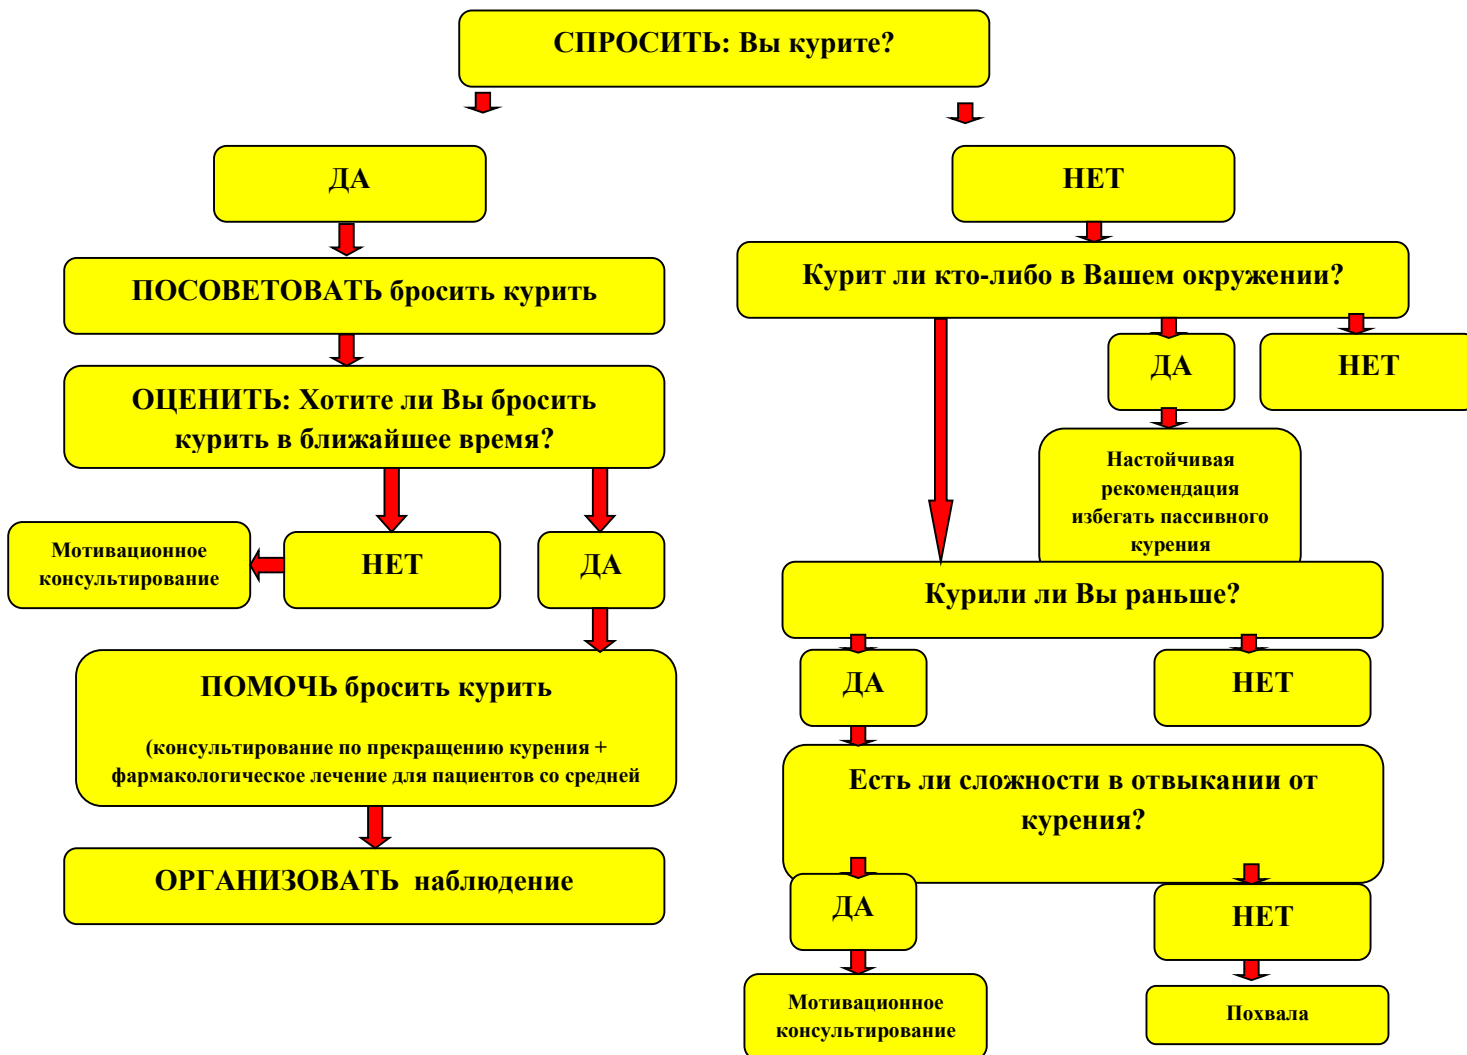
СПРОСИТЬ: Вы курите?

ДА

ПОСОВЕТОВАТЬ бросить курить

ОЦЕНИТЬ: Хотите ли Вы бросить курить в ближайшее время?

Мотивационное консультирование

НЕТ

ДА

ПОМОЧЬ бросить курить

(консультирование по прекращению курения + фармакологическое лечение для пациентов со средней

ОРГАНИЗОВАТЬ наблюдение

НЕТ

Курит ли кто-либо в Вашем окружении?

ДА

НЕТ

Настойчивая рекомендация избегать пассивного курения

Курили ли Вы раньше?

ДА

НЕТ

Есть ли сложности в отвыкании от курения?

ДА

НЕТ

Мотивационное консультирование

Похвала